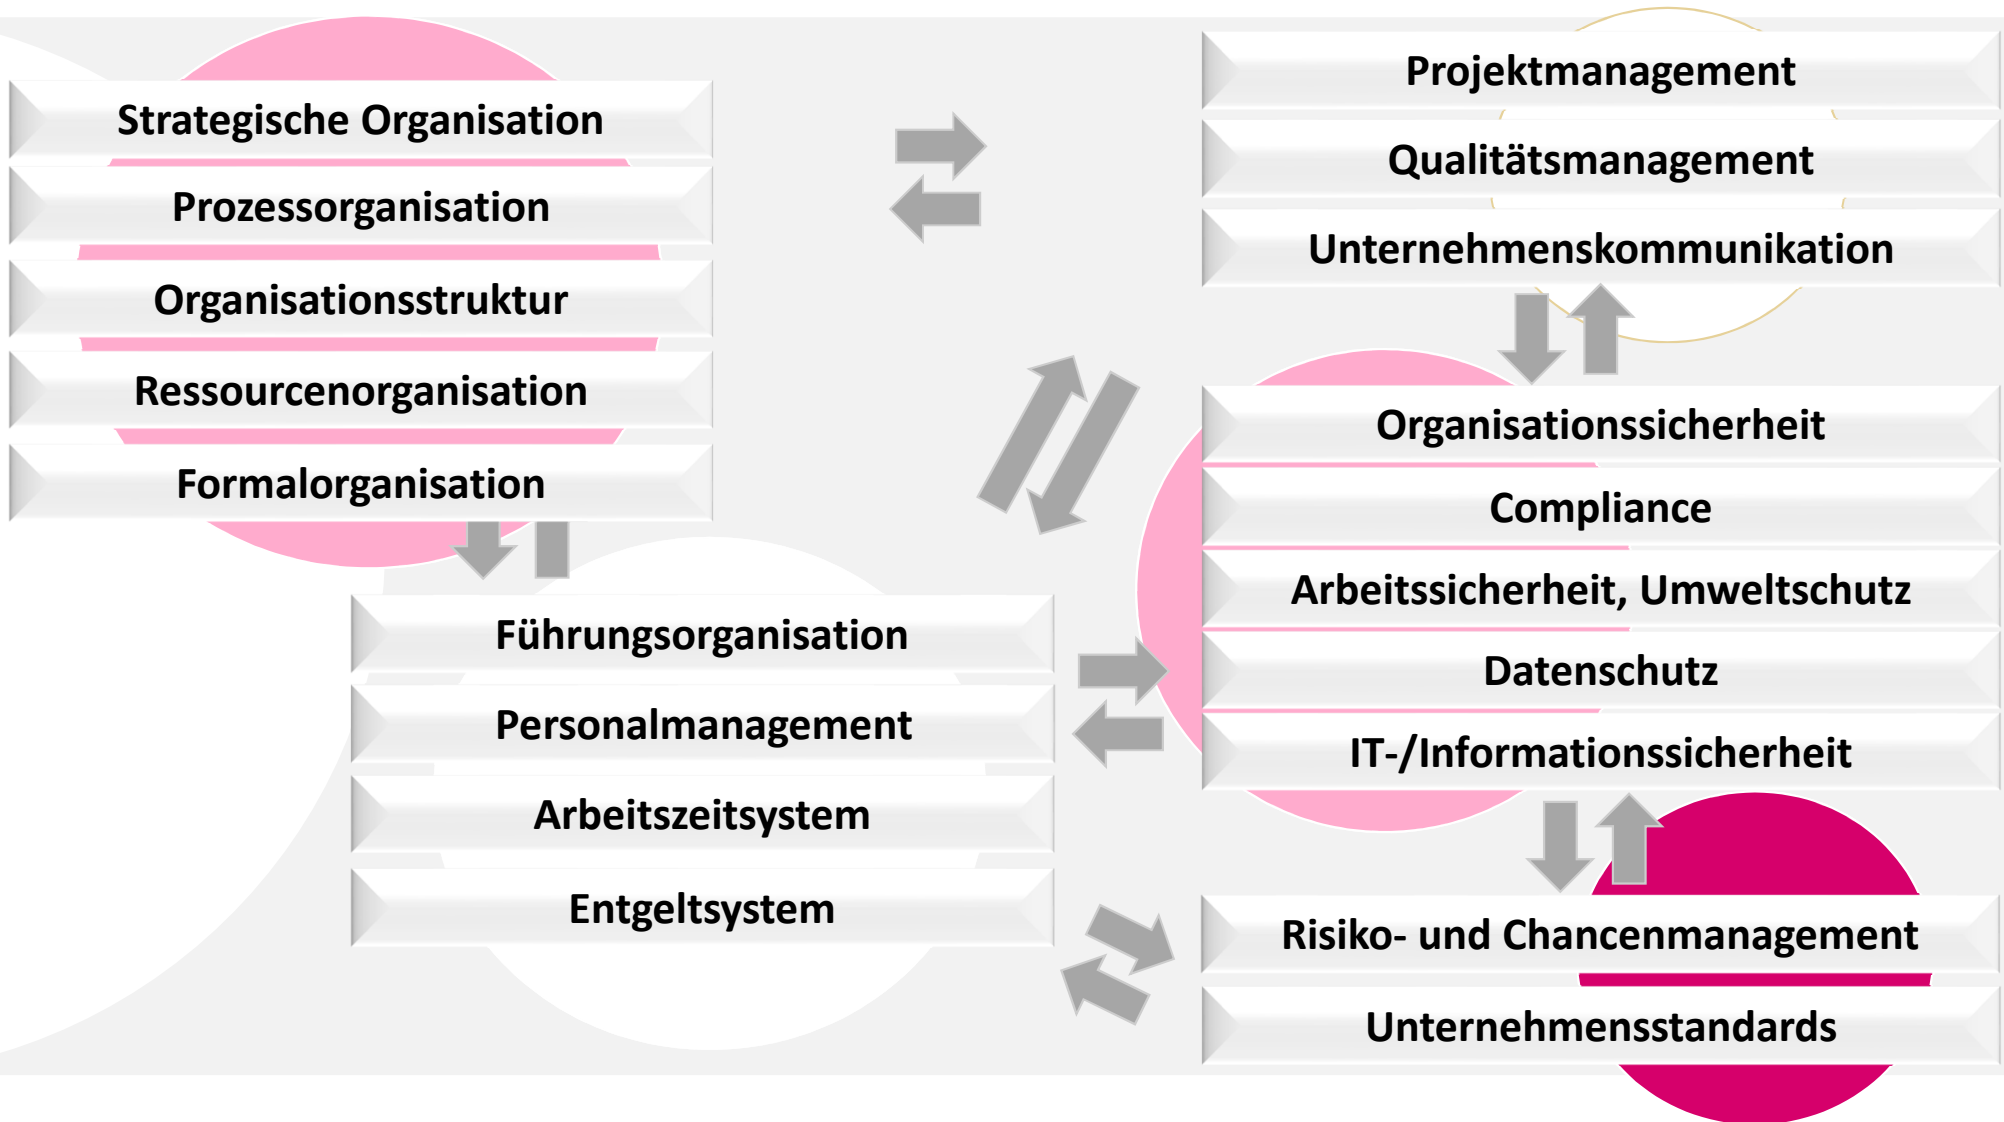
Strategische Organisation
Prozessorganisation
Organisationsstruktur
Ressourcenorganisation
Formalorganisation

Projektmanagement
Qualitätsmanagement
Unternehmenskommunikation

Organisationssicherheit
Compliance
Arbeitssicherheit, Umweltschutz
Datenschutz
IT-/Informationssicherheit

Führungsorganisation
Personalmanagement
Arbeitszeitsystem
Entgeltsystem

Risiko- und Chancenmanagement
Unternehmensstandards